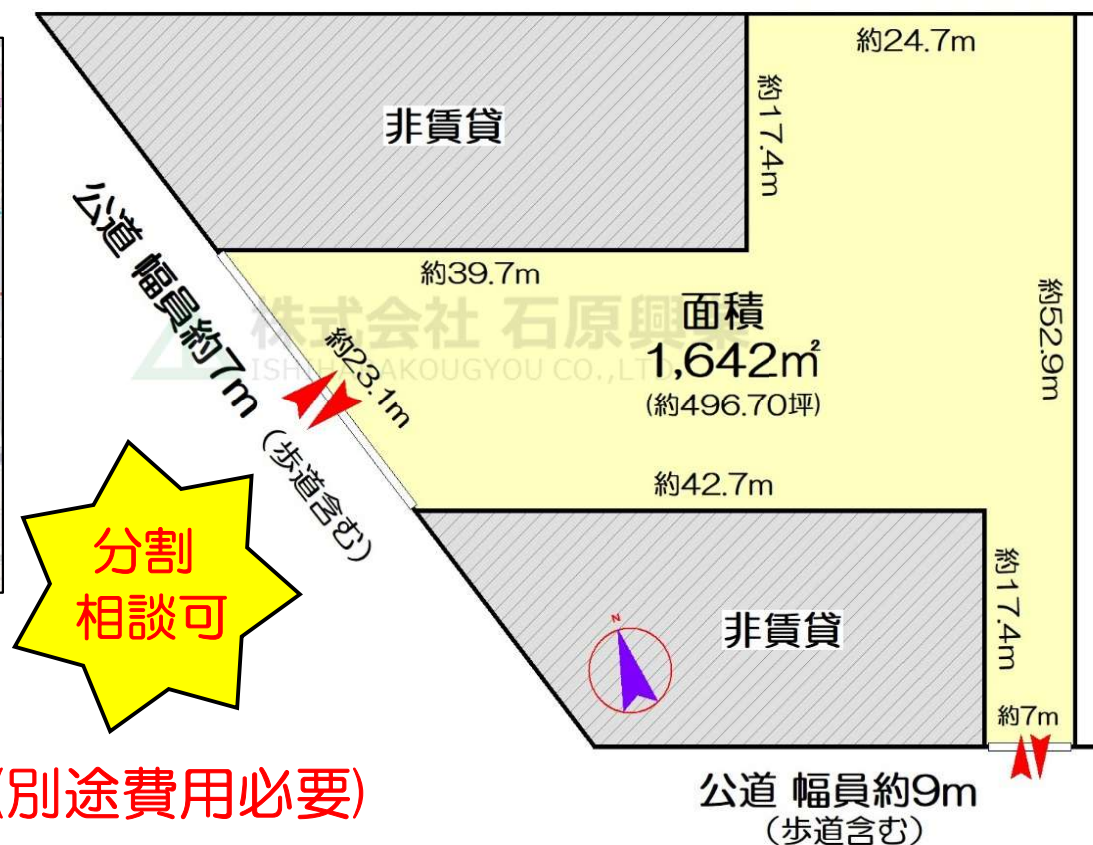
約24.7m

非賃貸

約17.4m

公道 幅員約7m
(歩道含む)

約39.7m

株式会社 石原興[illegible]
ISH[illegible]AKOUGYOU CO.,LT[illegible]

面積
1,642㎡
(約496.70坪)

約52.9m

約23.1m

約42.7m

分割
相談可

非賃貸

約17.4m

約7m

(別途費用必要)

公道 幅員約9m
(歩道含む)